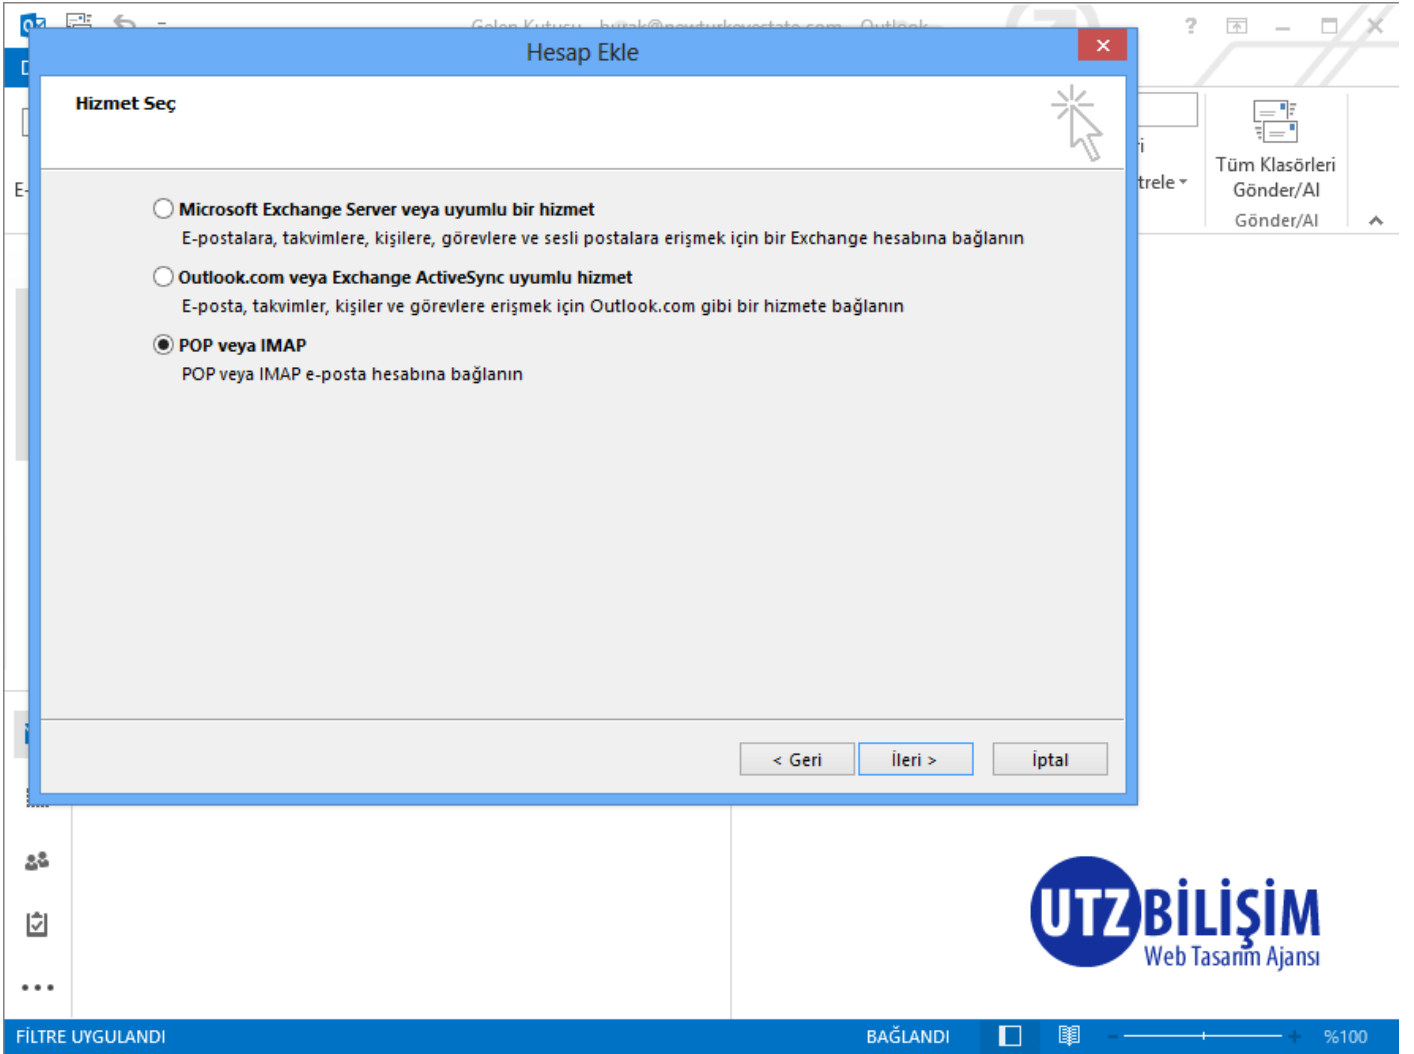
Gelen Kutusu - burak@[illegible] - Outlook

Hesap Ekle

Hizmet Seç

Microsoft Exchange Server veya uyumlu bir hizmet
E-postalara, takvimlere, kişilere, görevlere ve sesli postalara erişmek için bir Exchange hesabına bağlanın

Outlook.com veya Exchange ActiveSync uyumlu hizmet
E-posta, takvimler, kişiler ve görevlere erişmek için Outlook.com gibi bir hizmete bağlanın

POP veya IMAP
POP veya IMAP e-posta hesabına bağlanın

< Geri
İleri >
İptal

trele
Tüm Klasörleri Gönder/Al
Gönder/Al

UTZ BİLİŞİM
Web Tasarım Ajansı

FİLTRE UYGULANDI
BAĞLANDI
%100